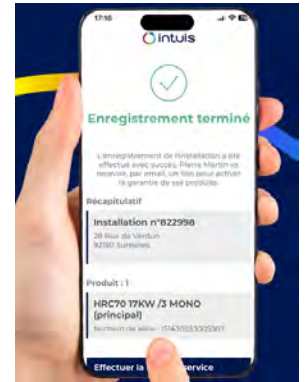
17:16

intuis

Enregistrement terminé

L'enregistrement de l'installation a été effectué avec succès. Pierre Martin va recevoir, par email, un lien pour activer la garantie de ses produits.

Récapitulatif

Installation n°822998
28 Rue de Verdun
92150 Suresnes

Produit : 1

HRC70 17KW /3 MONO (principal)
Numéro de série : 1516301230005907

Effectuer la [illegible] service